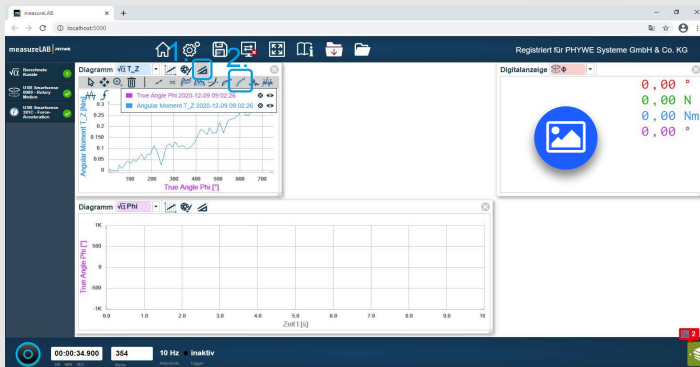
measureLAB
localhost:5000
measureLAB PHYWE
1.
2.
Registriert für PHYWE Systeme GmbH & Co. KG
Berechnete Kanäle
USB Smartsense 0000 - Rotary Motion
USB Smartsense 3FIC - Force-Acceleration
Diagramm T_Z
True Angle Phi 2020-12-09 09:02:26
Angular Moment T_Z 2020-12-09 09:02:26
Angular Moment T_Z [Nm]
0.35
0.3
0.25
0.2
0.15
0.1
0.05
0
100 200 300 400 500 600 700
True Angle Phi [°]
Digitalanzeige
0,00 °
0,00 N
0,00 Nm
0,00 °
Diagramm Phi
True Angle Phi [°]
1K
500
0
-500
-1K
0 1.0 2.0 3.0 4.0 5.0 6.0 7.0 8.0 9.0 10
Zeit t [s]
00:00:34.900
354
10 Hz
inaktiv
2